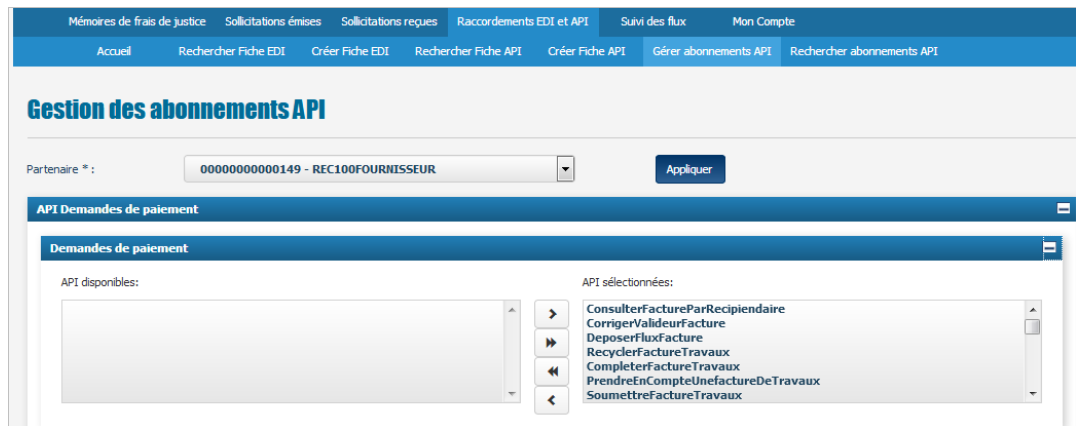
Mémoires de frais de justice | Sollicitations émises | Sollicitations reçues | Raccordements EDI et API | Suivi des flux | Mon Compte

Accueil | Rechercher Fiche EDI | Créer Fiche EDI | Rechercher Fiche API | Créer Fiche API | Gérer abonnements API | Rechercher abonnements API

Gestion des abonnements API

Partenaire * : 00000000000149 - REC100FOURNISSEUR

Appliquer

API Demandes de paiement

Demandes de paiement

API disponibles:

API sélectionnées:

ConsulterFactureParRecipiendaire
CorrigerValideurFacture
DeposerFluxFacture
RecyclerFactureTravaux
CompleterFactureTravaux
PrendreEnCompteUnefactureDeTravaux
SoumettreFactureTravaux